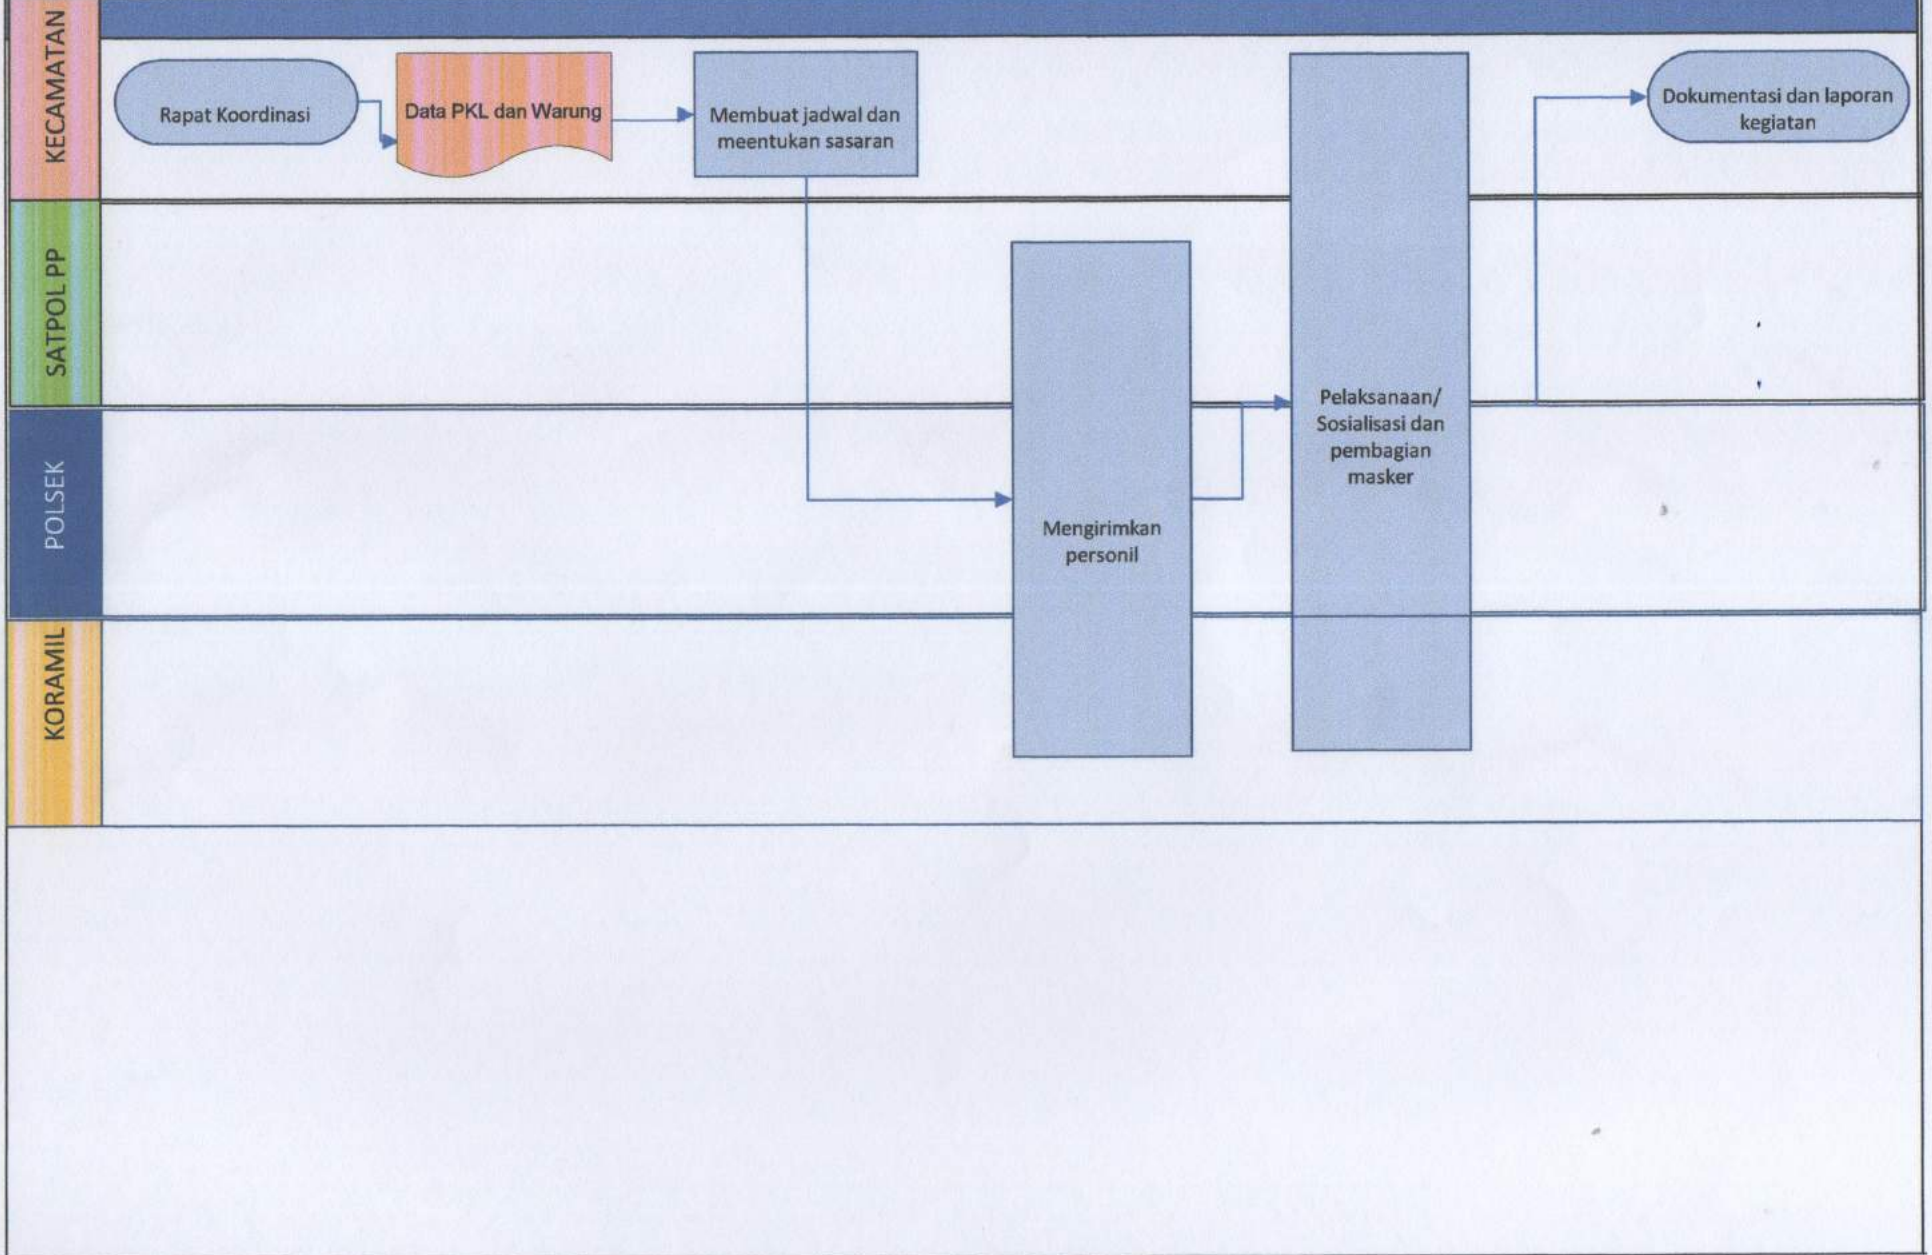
KECAMATAN

Rapat Koordinasi

Data PKL dan Warung

Membuat jadwal dan meentukan sasaran

Dokumentasi dan laporan kegiatan

SATPOL PP

POLSEK

Mengirimkan personil

Pelaksanaan/ Sosialisasi dan pembagian masker

KORAMIL